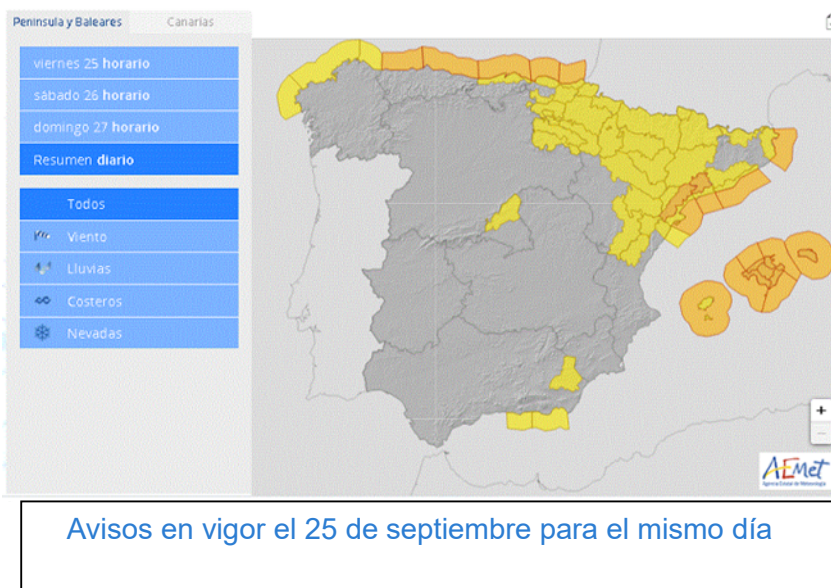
Península y Baleares
Canarias

viernes 25 horario
sábado 26 horario
domingo 27 horario
Resumen diario

Todos
Viento
Lluvias
Costeros
Nevadas

+

AEmet
Agencia Estatal de Meteorología

Avisos en vigor el 25 de septiembre para el mismo día